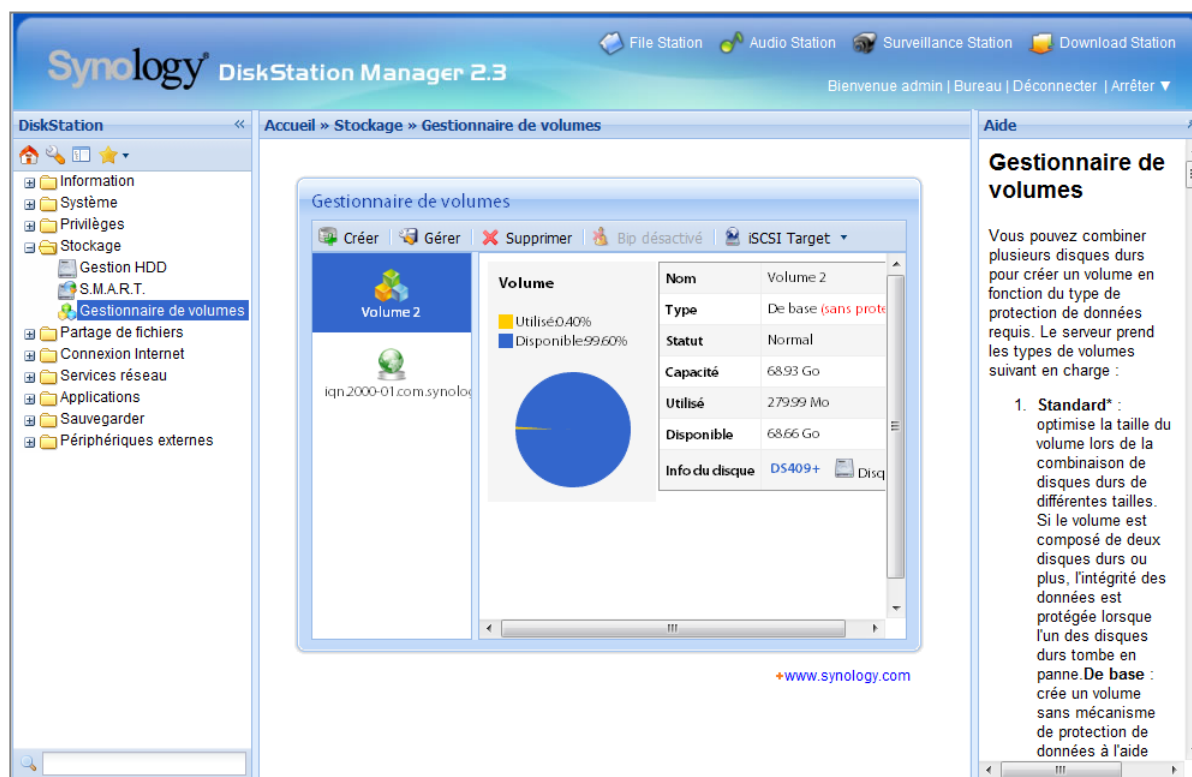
Synology® DiskStation Manager 2.3

File Station Audio Station Surveillance Station Download Station

Bienvenue admin | Bureau | Déconnecter | Arrêter ▼

DiskStation «

Information
Système
Privilèges
Stockage
Gestion HDD
S.M.A.R.T.
Gestionnaire de volumes
Partage de fichiers
Connexion Internet
Services réseau
Applications
Sauvegarder
Périphériques externes

Accueil » Stockage » Gestionnaire de volumes

Gestionnaire de volumes

Créer | Gérer | Supprimer | Bip désactivé | iSCSI Target ▼

Volume 2

iqn.2000-01.com.synolo

Volume

Utilisé:0.40%
Disponible:99.60%

| Nom | Volume 2 |
|---|---|
| Type | De base (sans prote |
| Statut | Normal |
| Capacité | 68.93 Go |
| Utilisé | 279.99 Mo |
| Disponible | 68.66 Go |
| Info du disque | DS409+ Disq |

+www.synology.com

Aide

Gestionnaire de volumes

Vous pouvez combiner plusieurs disques durs pour créer un volume en fonction du type de protection de données requis. Le serveur prend les types de volumes suivant en charge :

1. Standard* : optimise la taille du volume lors de la combinaison de disques durs de différentes tailles. Si le volume est composé de deux disques durs ou plus, l'intégrité des données est protégée lorsque l'un des disques durs tombe en panne. De base : crée un volume sans mécanisme de protection de données à l'aide